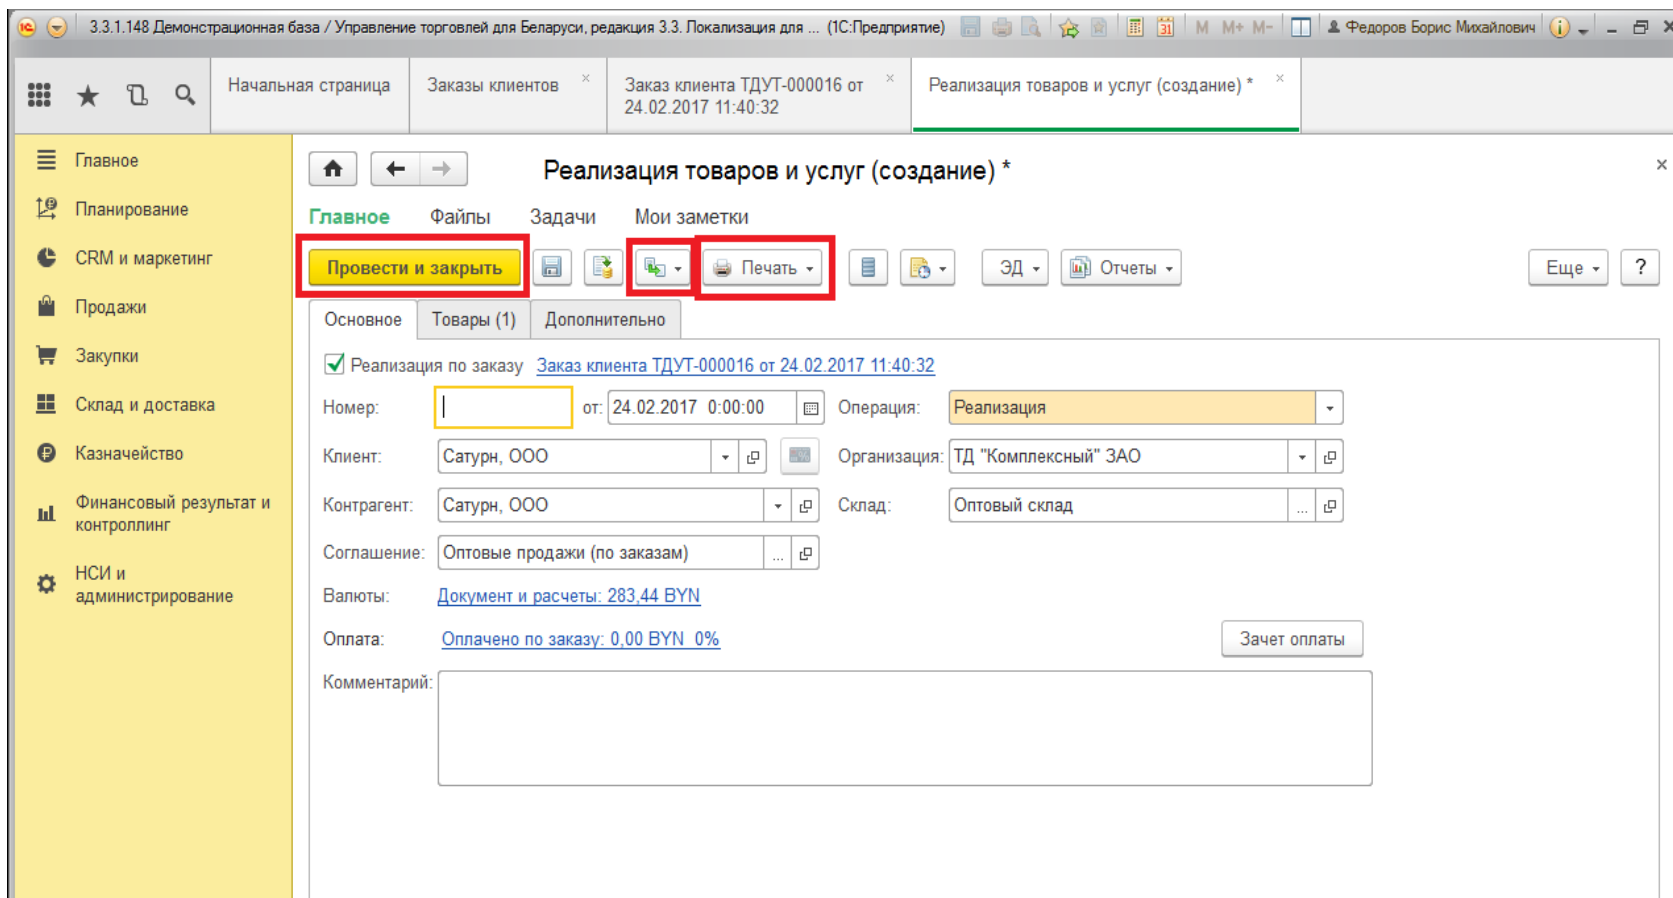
3.3.1.148 Демонстрационная база / Управление торговлей для Беларуси, редакция 3.3. Локализация для ... (1С:Предприятие)  M M+ M-  Федоров Борис Михайлович

Начальная страница | Заказы клиентов × | Заказ клиента ТДУТ-000016 от 24.02.2017 11:40:32 × | Реализация товаров и услуг (создание) * ×

Главное
Планирование
CRM и маркетинг
Продажи
Закупки
Склад и доставка
Казначейство
Финансовый результат и контроллинг
НСИ и администрирование

Реализация товаров и услуг (создание) *

×

Главное Файлы Задачи Мои заметки

Провести и закрыть | Печать | ЭД | Отчеты | Еще | ?

Основное | Товары (1) | Дополнительно

Реализация по заказу Заказ клиента ТДУТ-000016 от 24.02.2017 11:40:32

Номер: | от: 24.02.2017 0:00:00 | Операция: Реализация

Клиент: Сатурн, ООО | Организация: ТД "Комплексный" ЗАО

Контрагент: Сатурн, ООО | Склад: Оптовый склад

Соглашение: Оптовые продажи (по заказам)

Валюты: Документ и расчеты: 283,44 BYN

Оплата: Оплачено по заказу: 0,00 BYN 0% | Зачет оплаты

Комментарий: